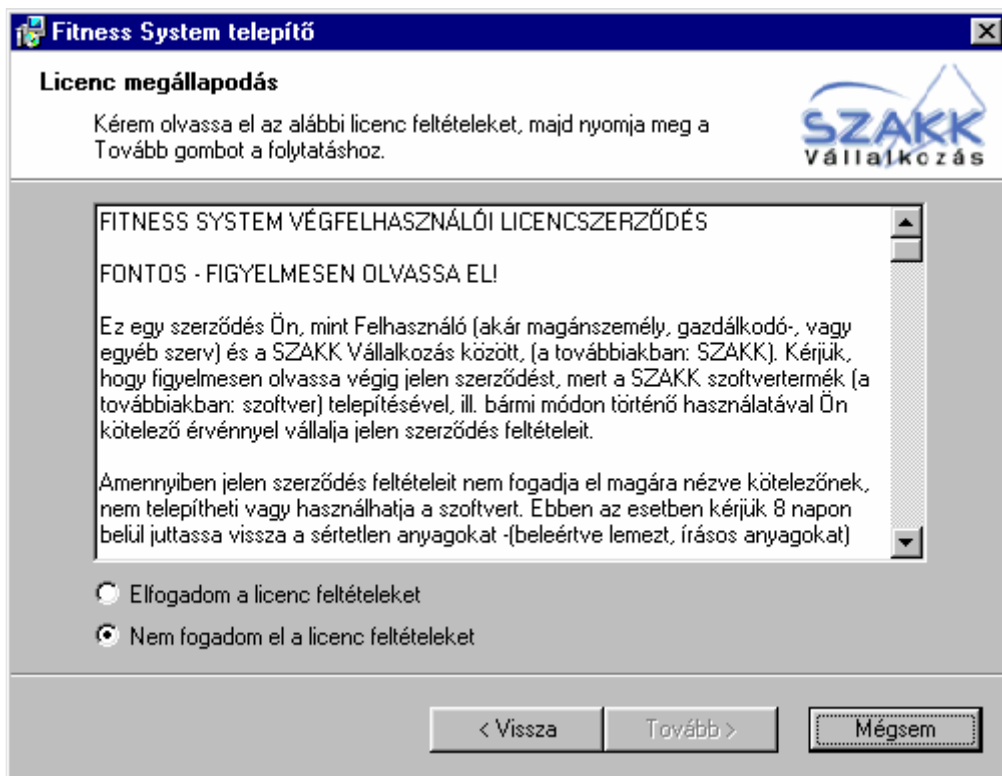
Fitness System telepítő

Licenc megállapodás

Kérem olvassa el az alábbi licenc feltételeket, majd nyomja meg a Tovább gombot a folytatáshoz.

SZAKK Vállalkozás

FITNESS SYSTEM VÉGFELHASZNÁLÓI LICENCSZERZŐDÉS

FONTOS - FIGYELMESEN OLVASSA EL!

Ez egy szerződés Ön, mint Felhasználó (akár magánszemély, gazdálkodó-, vagy egyéb szerv) és a SZAKK Vállalkozás között, (a továbbiakban: SZAKK). Kérjük, hogy figyelmesen olvassa végig jelen szerződést, mert a SZAKK szoftvertermék (a továbbiakban: szoftver) telepítésével, ill. bármi módon történő használatával Ön kötelező érvénnyel vállalja jelen szerződés feltételeit.

Amennyiben jelen szerződés feltételeit nem fogadja el magára nézve kötelezőnek, nem telepítheti vagy használhatja a szoftvert. Ebben az esetben kérjük 8 napon belül juttassa vissza a sértetlen anyagokat -(beleértve lemezt, írásos anyagokat)

Elfogadom a licenc feltételeket

Nem fogadom el a licenc feltételeket

< Vissza

Tovább >

Mégsem